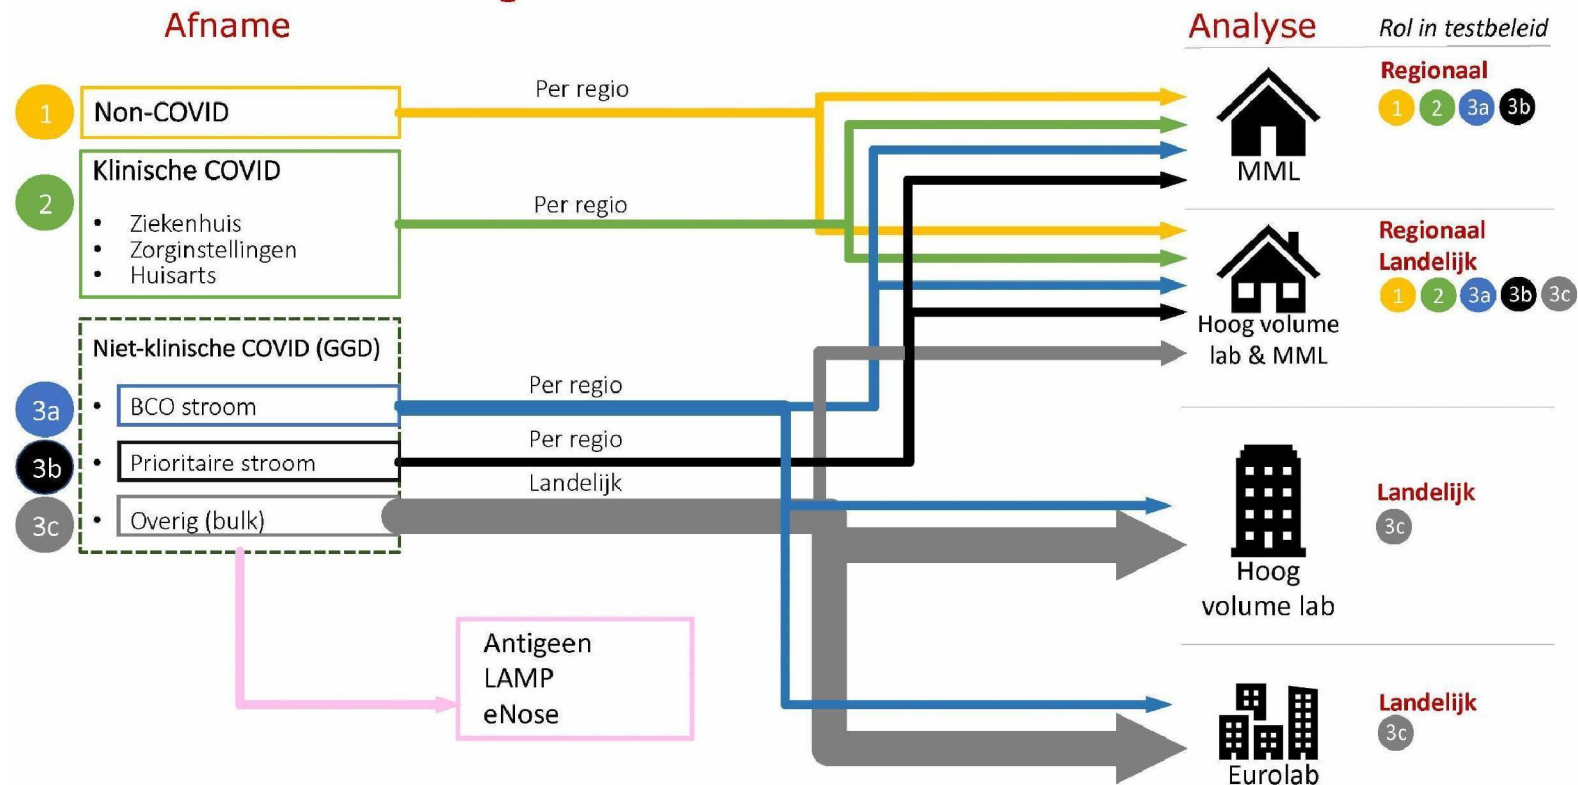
Afname

1 Non-COVID

2 Klinische COVID
• Ziekenhuis
• Zorginstellingen
• Huisarts

Niet-klinische COVID (GGD)
3a • BCO stroom
3b • Prioritaire stroom
3c • Overig (bulk)

Per regio
Per regio
Per regio
Per regio
Landelijk

Antigeen
LAMP
eNose

Analyse

Rol in testbeleid

MML
Regionaal
1 2 3a 3b

Hoog volume lab & MML
Regionaal
Landelijk
1 2 3a 3b 3c

Hoog volume lab
Landelijk
3c

Eurolab
Landelijk
3c